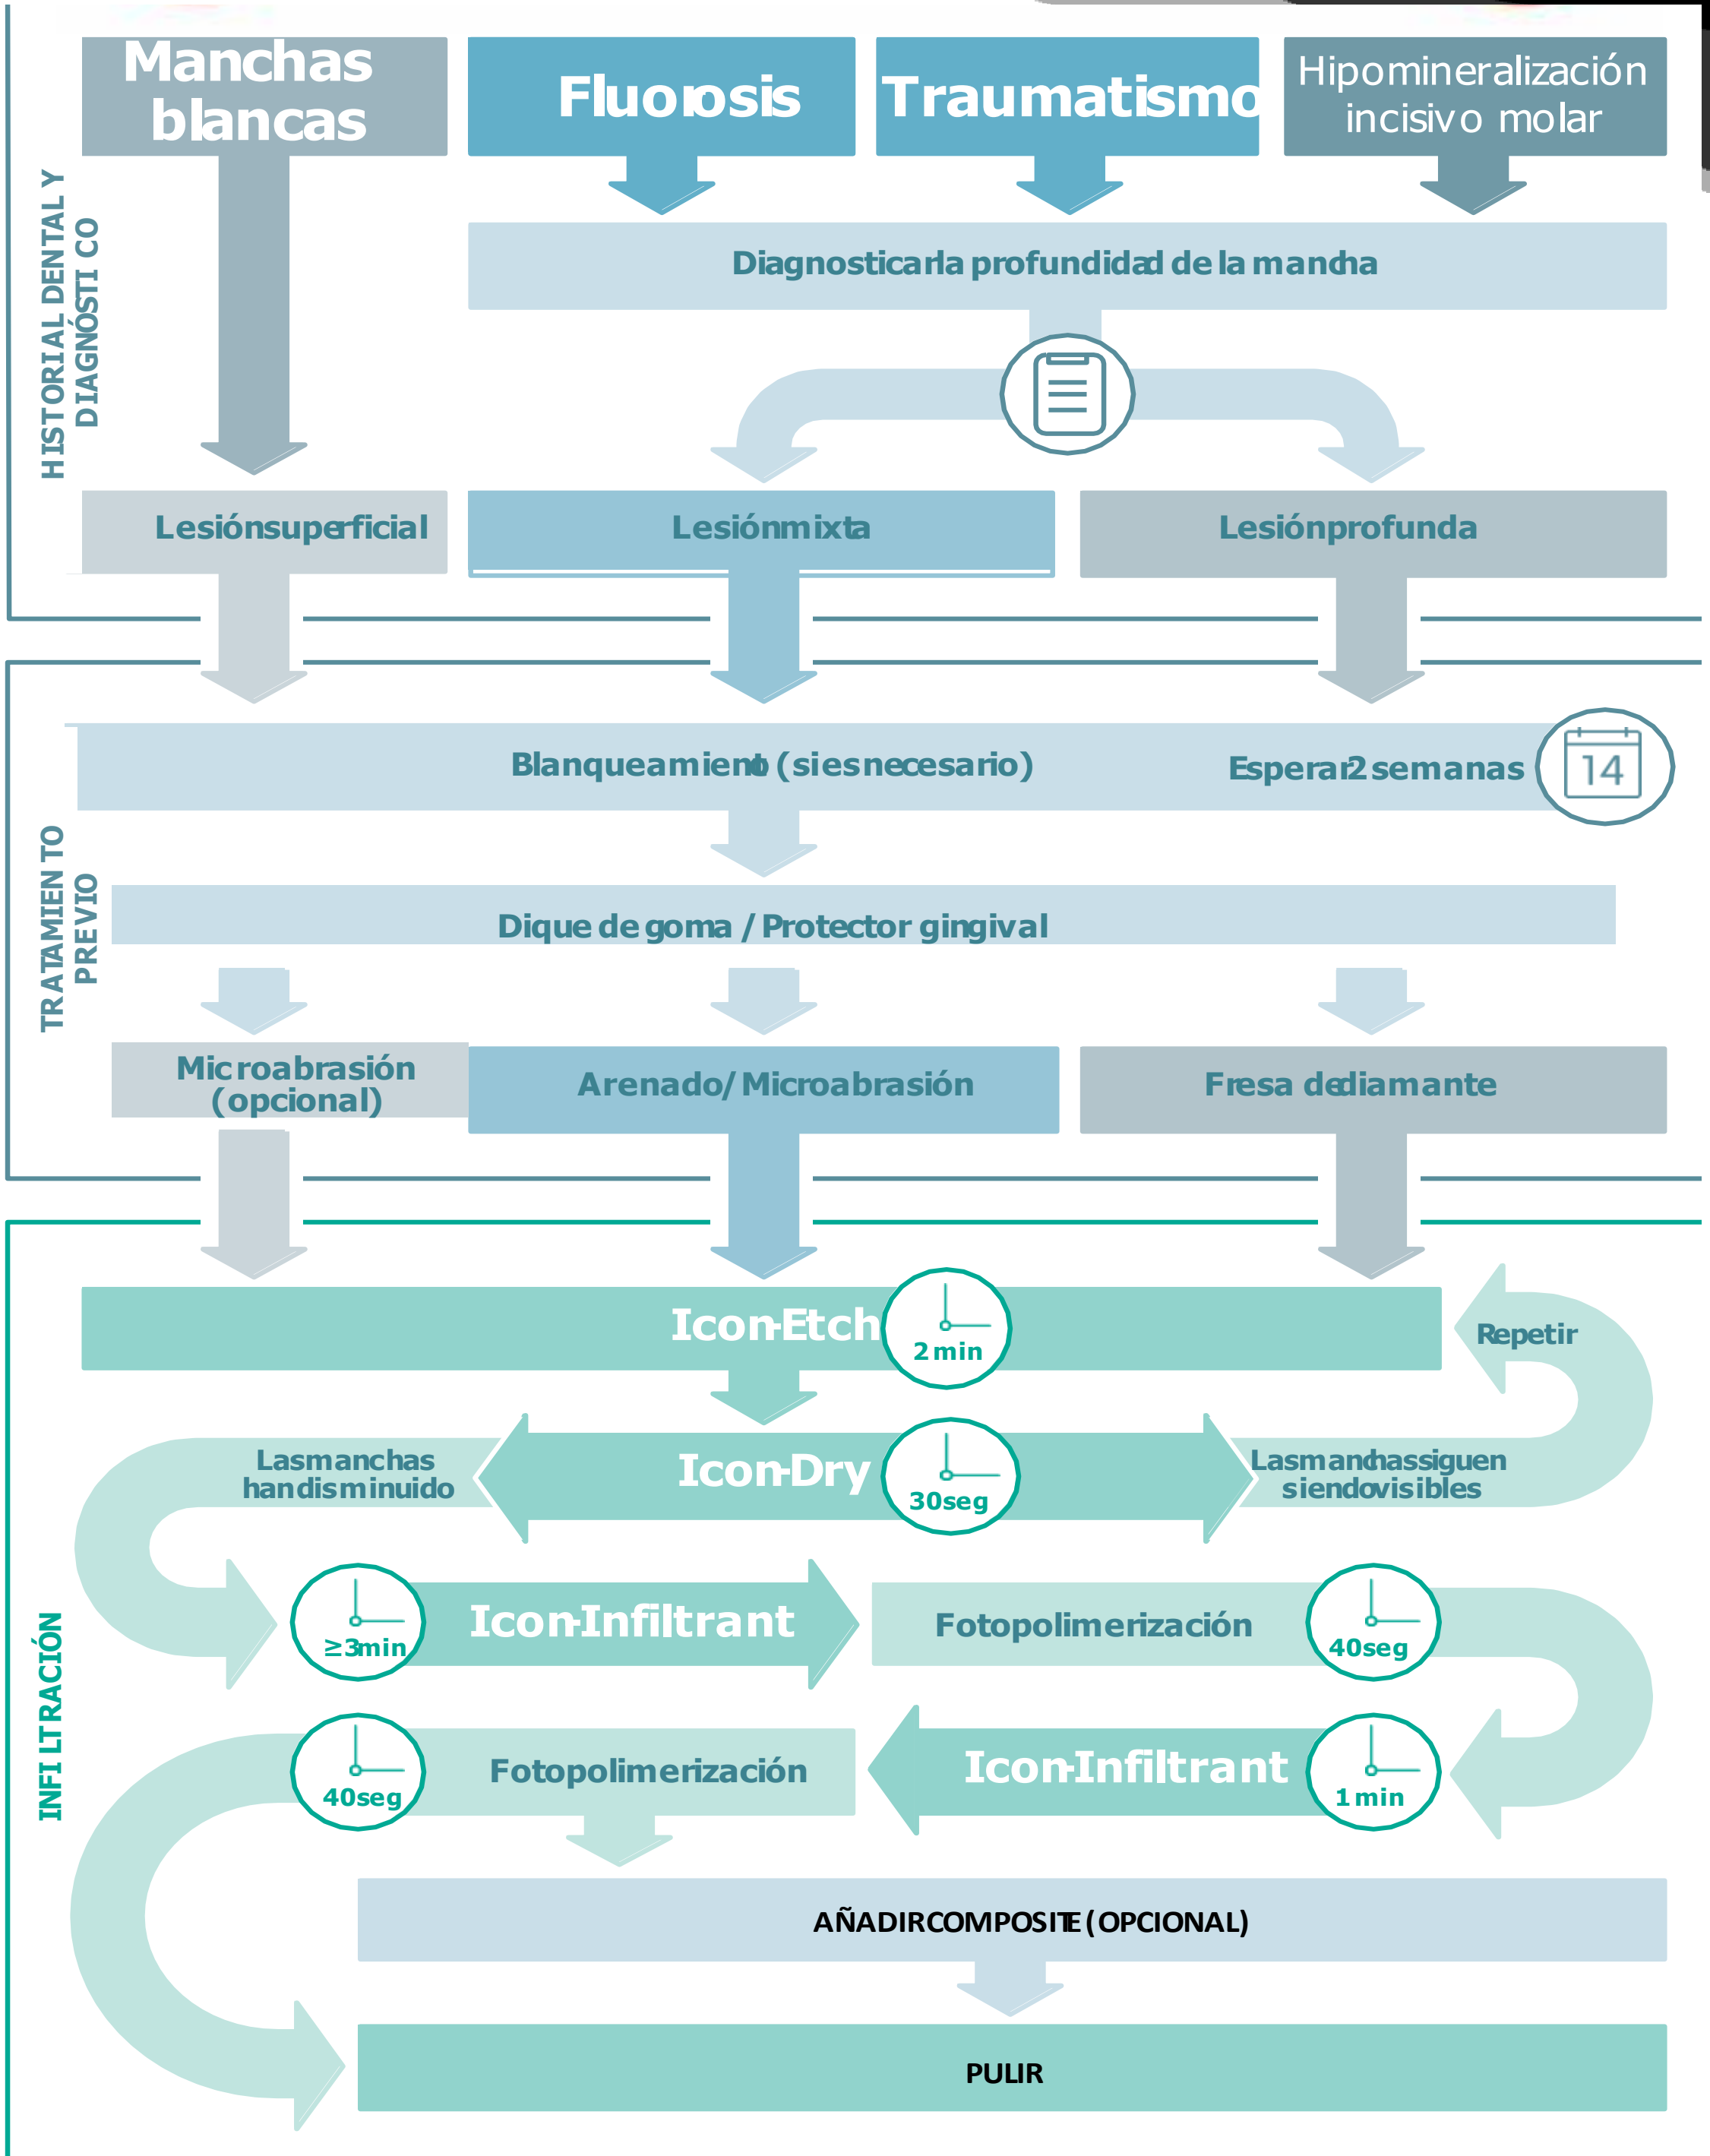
HISTORIAL DENTAL Y DIAGNÓSTI CO

Manchas blancas

Fluorosis

Traumatismo

Hipomineralización incisivo molar

Diagnosticarla profundidad de la mancha

Lesiónsuperficial

Lesiónmixta

Lesiónprofunda

TRATAMIEN TO PREVIO

Blanqueamiento (siesnecesario)

Esperar2 semanas

14

Dique de goma / Protector gingival

Microabrasión (opcional)

Arenado/ Microabrasión

Fresa dediamante

INFI LTRACIÓN

Icon-Etch

2 min

Repetir

Lasmanchas handisminuido

Icon-Dry

30seg

Lasmanchassiguen siendovisibles

≥3min

Icon-Infiltrant

Fotopolimerización

40seg

40seg

Fotopolimerización

Icon-Infiltrant

1 min

AÑADIRCOMPOSITE (OPCIONAL)

PULIR